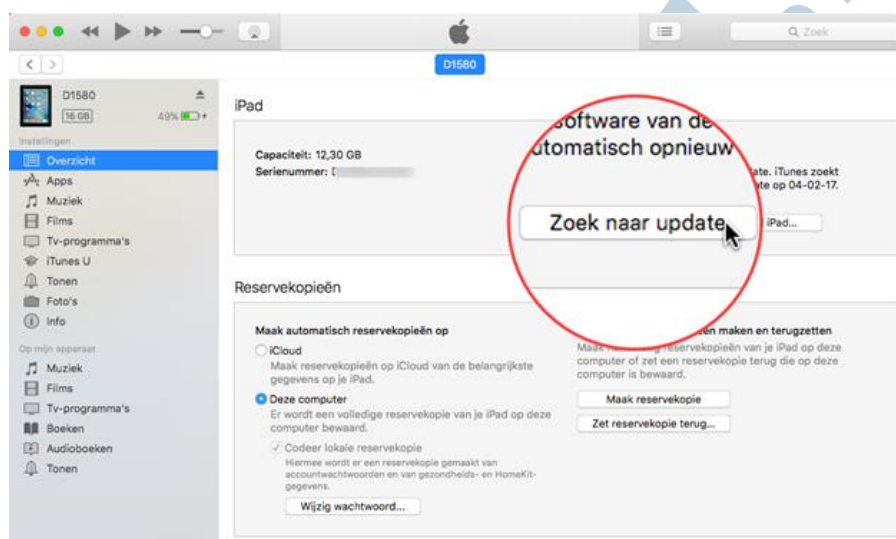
Q Zoek

D1580

D1580
16 GB
49%

Instellingen
Overzicht
Apps
Muziek
Films
Tv-programma's
iTunes U
Tonen
Foto's
Info

Op mijn apparaat
Muziek
Films
Tv-programma's
Boeken
Audioboeken
Tonen

iPad

Capaciteit: 12,30 GB
Serienummer: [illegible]

software van de
utomatisch opnieuw

ate. iTunes zoekt
te op 04-02-17.

Zoek naar update

iPad...

Reservekopieën

Maak automatisch reservekopieën op
iCloud
Maak reservekopieën op iCloud van de belangrijkste gegevens op je iPad.
Deze computer
Er wordt een volledige reservekopie van je iPad op deze computer bewaard.
Codeer lokale reservekopie
Hiermee wordt er een reservekopie gemaakt van accountwachtwoorden en van gezondheids- en HomeKit-gegevens.
Wijzig wachtwoord...

en maken en terugzetten
reservekopieën van je iPad op deze computer of zet een reservekopie terug die op deze computer is bewaard.
Maak reservekopie
Zet reservekopie terug...